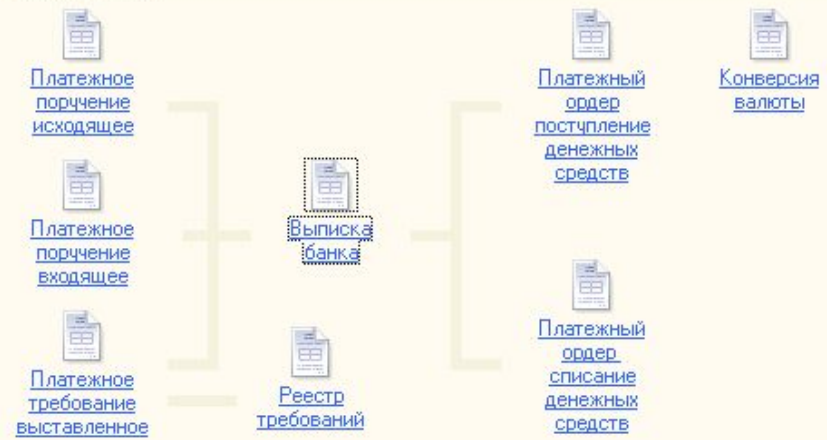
Платежное порчучение исходящее

Платежное порчучение входящее

Платежное требование выставленное

Выписка банка

Реестр требований

Платежный ордер поступление денежных средств

Платежный ордер списание денежных средств

Конверсия валюты